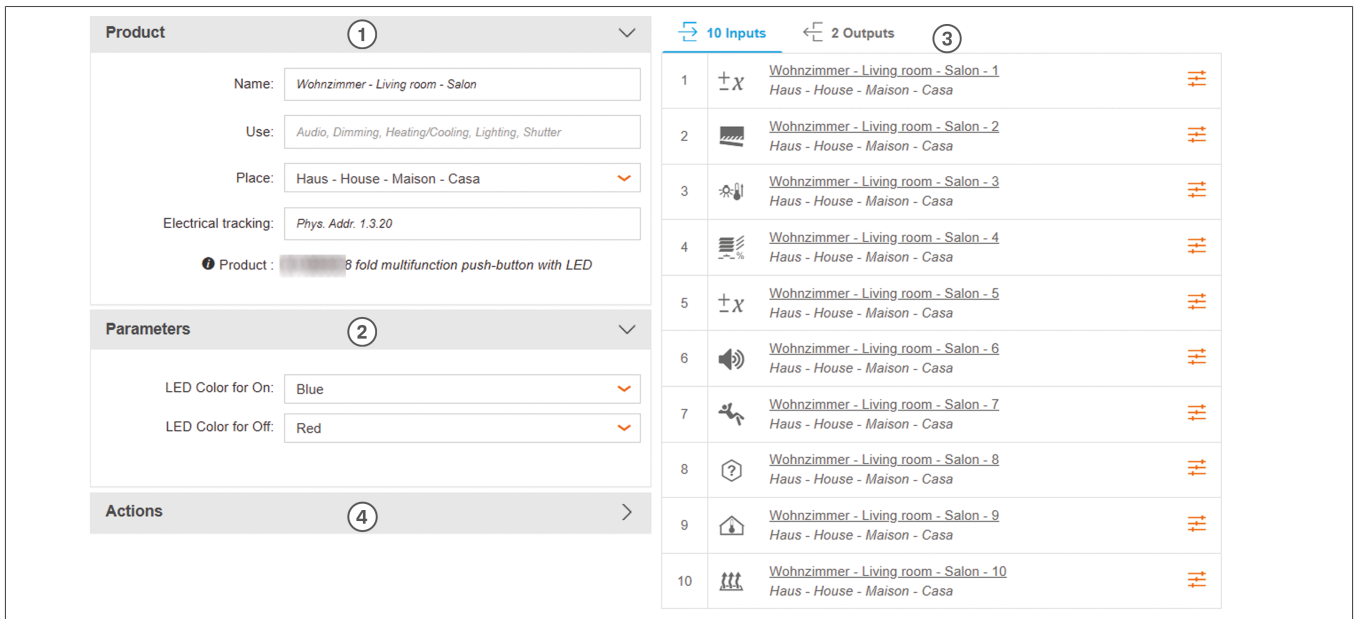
Product ①

Name: Wohnzimmer - Living room - Salon

Use: Audio, Dimming, Heating/Cooling, Lighting, Shutter

Place: Haus - House - Maison - Casa

Electrical tracking: Phys. Addr. 1.3.20

Product : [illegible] 8 fold multifunction push-button with LED

Parameters ②

LED Color for On: Blue

LED Color for Off: Red

Actions ④

10 Inputs 2 Outputs ③

| | | |
|---|---|---|
| 1 | $\pm x$ | Wohnzimmer - Living room - Salon - 1 Haus - House - Maison - Casa |
| 2 | | Wohnzimmer - Living room - Salon - 2 Haus - House - Maison - Casa |
| 3 | | Wohnzimmer - Living room - Salon - 3 Haus - House - Maison - Casa |
| 4 | % | Wohnzimmer - Living room - Salon - 4 Haus - House - Maison - Casa |
| 5 | $\pm x$ | Wohnzimmer - Living room - Salon - 5 Haus - House - Maison - Casa |
| 6 | | Wohnzimmer - Living room - Salon - 6 Haus - House - Maison - Casa |
| 7 | | Wohnzimmer - Living room - Salon - 7 Haus - House - Maison - Casa |
| 8 | ? | Wohnzimmer - Living room - Salon - 8 Haus - House - Maison - Casa |
| 9 | | Wohnzimmer - Living room - Salon - 9 Haus - House - Maison - Casa |
| 10 | | Wohnzimmer - Living room - Salon - 10 Haus - House - Maison - Casa |